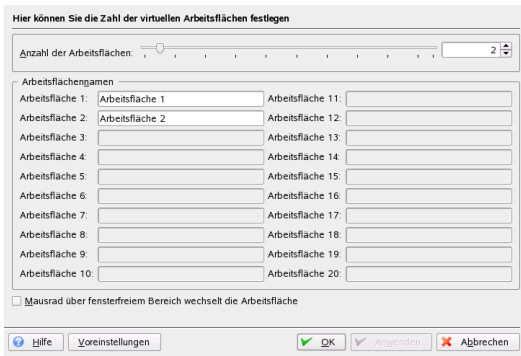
Hier können Sie die Zahl der virtuellen Arbeitsflächen festlegen

Anzahl der Arbeitsflächen: 2

Arbeitsflächennamen

| | | | |
|---|---|---|---|
| Arbeitsfläche 1: | Arbeitsfläche 1 | Arbeitsfläche 11: | |
| Arbeitsfläche 2: | Arbeitsfläche 2 | Arbeitsfläche 12: | |
| Arbeitsfläche 3: | | Arbeitsfläche 13: | |
| Arbeitsfläche 4: | | Arbeitsfläche 14: | |
| Arbeitsfläche 5: | | Arbeitsfläche 15: | |
| Arbeitsfläche 6: | | Arbeitsfläche 16: | |
| Arbeitsfläche 7: | | Arbeitsfläche 17: | |
| Arbeitsfläche 8: | | Arbeitsfläche 18: | |
| Arbeitsfläche 9: | | Arbeitsfläche 19: | |
| Arbeitsfläche 10: | | Arbeitsfläche 20: | |

Mausrad über fensterfreiem Bereich wechselt die Arbeitsfläche

Hilfe Voreinstellungen OK Anwenden Abbrechen